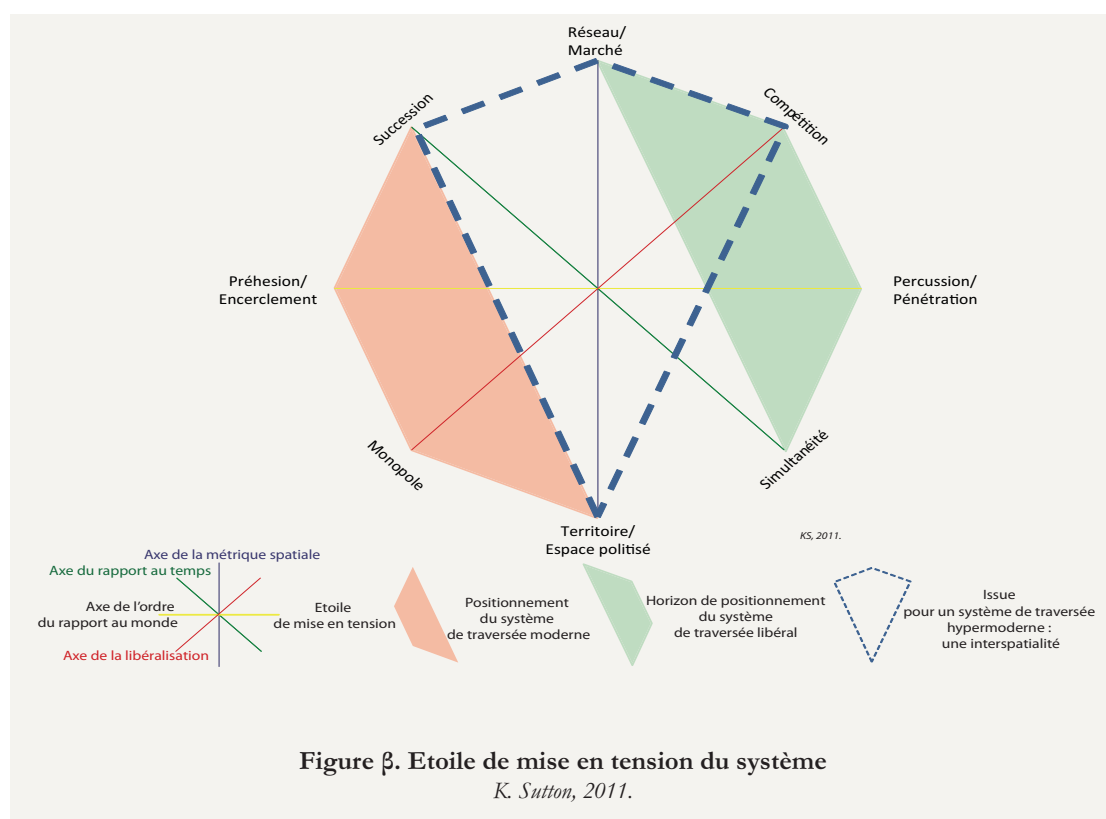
Réseau/
Marché

Succession

Compétition

Préhesion/
Encerclement

Percussion/
Pénétration

Monopole

Simultanéité

Territoire/
Espace politisé

KS, 2011.

Axe de la métrique spatiale
Axe du rapport au temps
Axe de l'ordre
du rapport au monde
Axe de la libéralisation

Etoile
de mise en tension

Positionnement
du système
de traversée moderne

Horizon de positionnement
du système
de traversée libéral

Issue
pour un système de traversée
hypermoderne :
une interspatialité

Figure β. Etoile de mise en tension du système
K. Sutton, 2011.